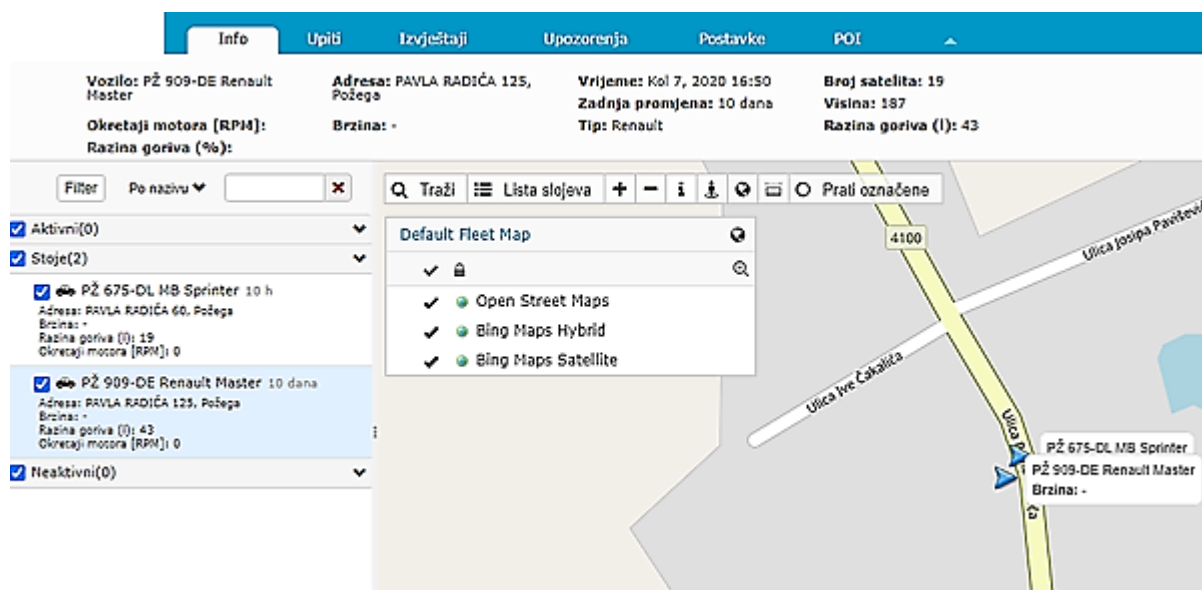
Info Upiti Izvještaji Upozorenja Postavke POI

Vozilo: PŽ 909-DE Renault Master
Adresa: PAVLA RADIĆA 125, Požega
Vrijeme: Kol 7, 2020 16:50
Broj satelita: 19
Zadnja promjena: 10 dana
Visina: 187
Okretaji motora [RPM]:
Brzina: -
Tip: Renault
Razina goriva (l): 43
Razina goriva (%):

Filter Po nazivu ✕

Aktivni(0)
Stoje(2)
PŽ 675-DL MB Sprinter 10 h
Adresa: PAVLA RADIĆA 60, Požega
Brzina: -
Razina goriva (l): 19
Okretaji motora [RPM]: 0
PŽ 909-DE Renault Master 10 dana
Adresa: PAVLA RADIĆA 125, Požega
Brzina: -
Razina goriva (l): 43
Okretaji motora [RPM]: 0
Neaktivni(0)

Traži Lista slojeva + − i Prati označene

Default Fleet Map
Open Street Maps
Bing Maps Hybrid
Bing Maps Satellite

4100
Ulica Josipa Pavičević
Ulica Ive Čakalića
Ulica P
PŽ 675-DL MB Sprinter
PŽ 909-DE Renault Master
Brzina: -